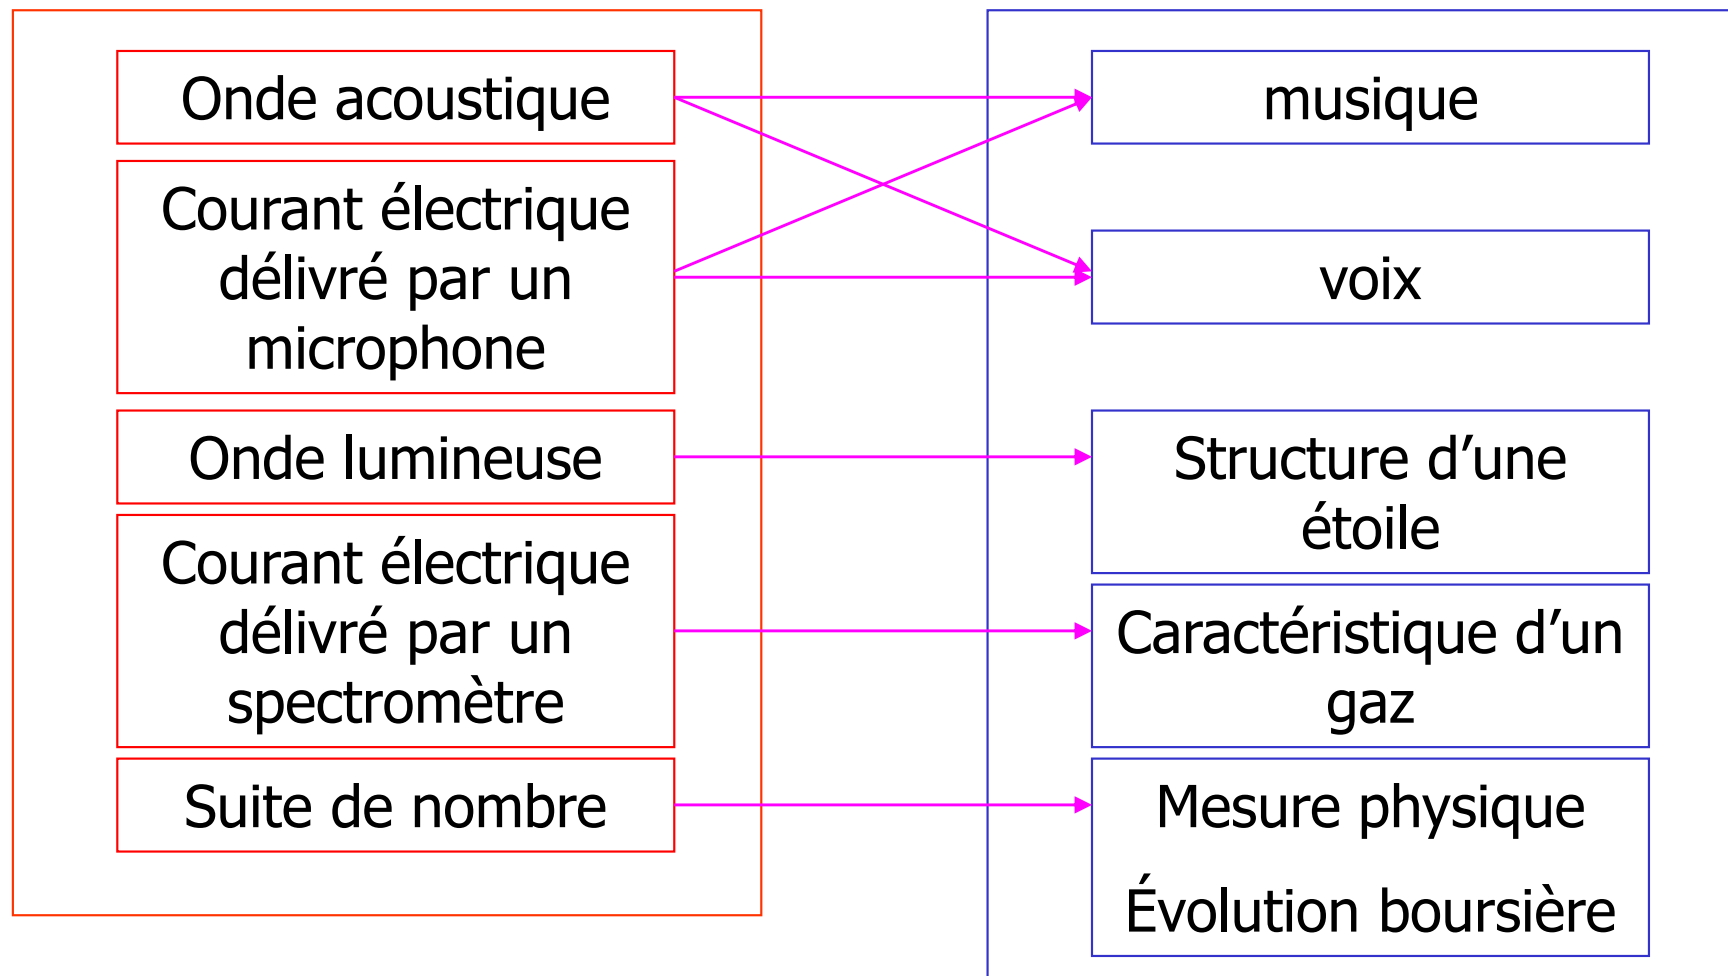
Onde acoustique

Courant électrique délivré par un microphone

Onde lumineuse

Courant électrique délivré par un spectromètre

Suite de nombre

musique

voix

Structure d’une étoile

Caractéristique d’un gaz

Mesure physique

Évolution boursière